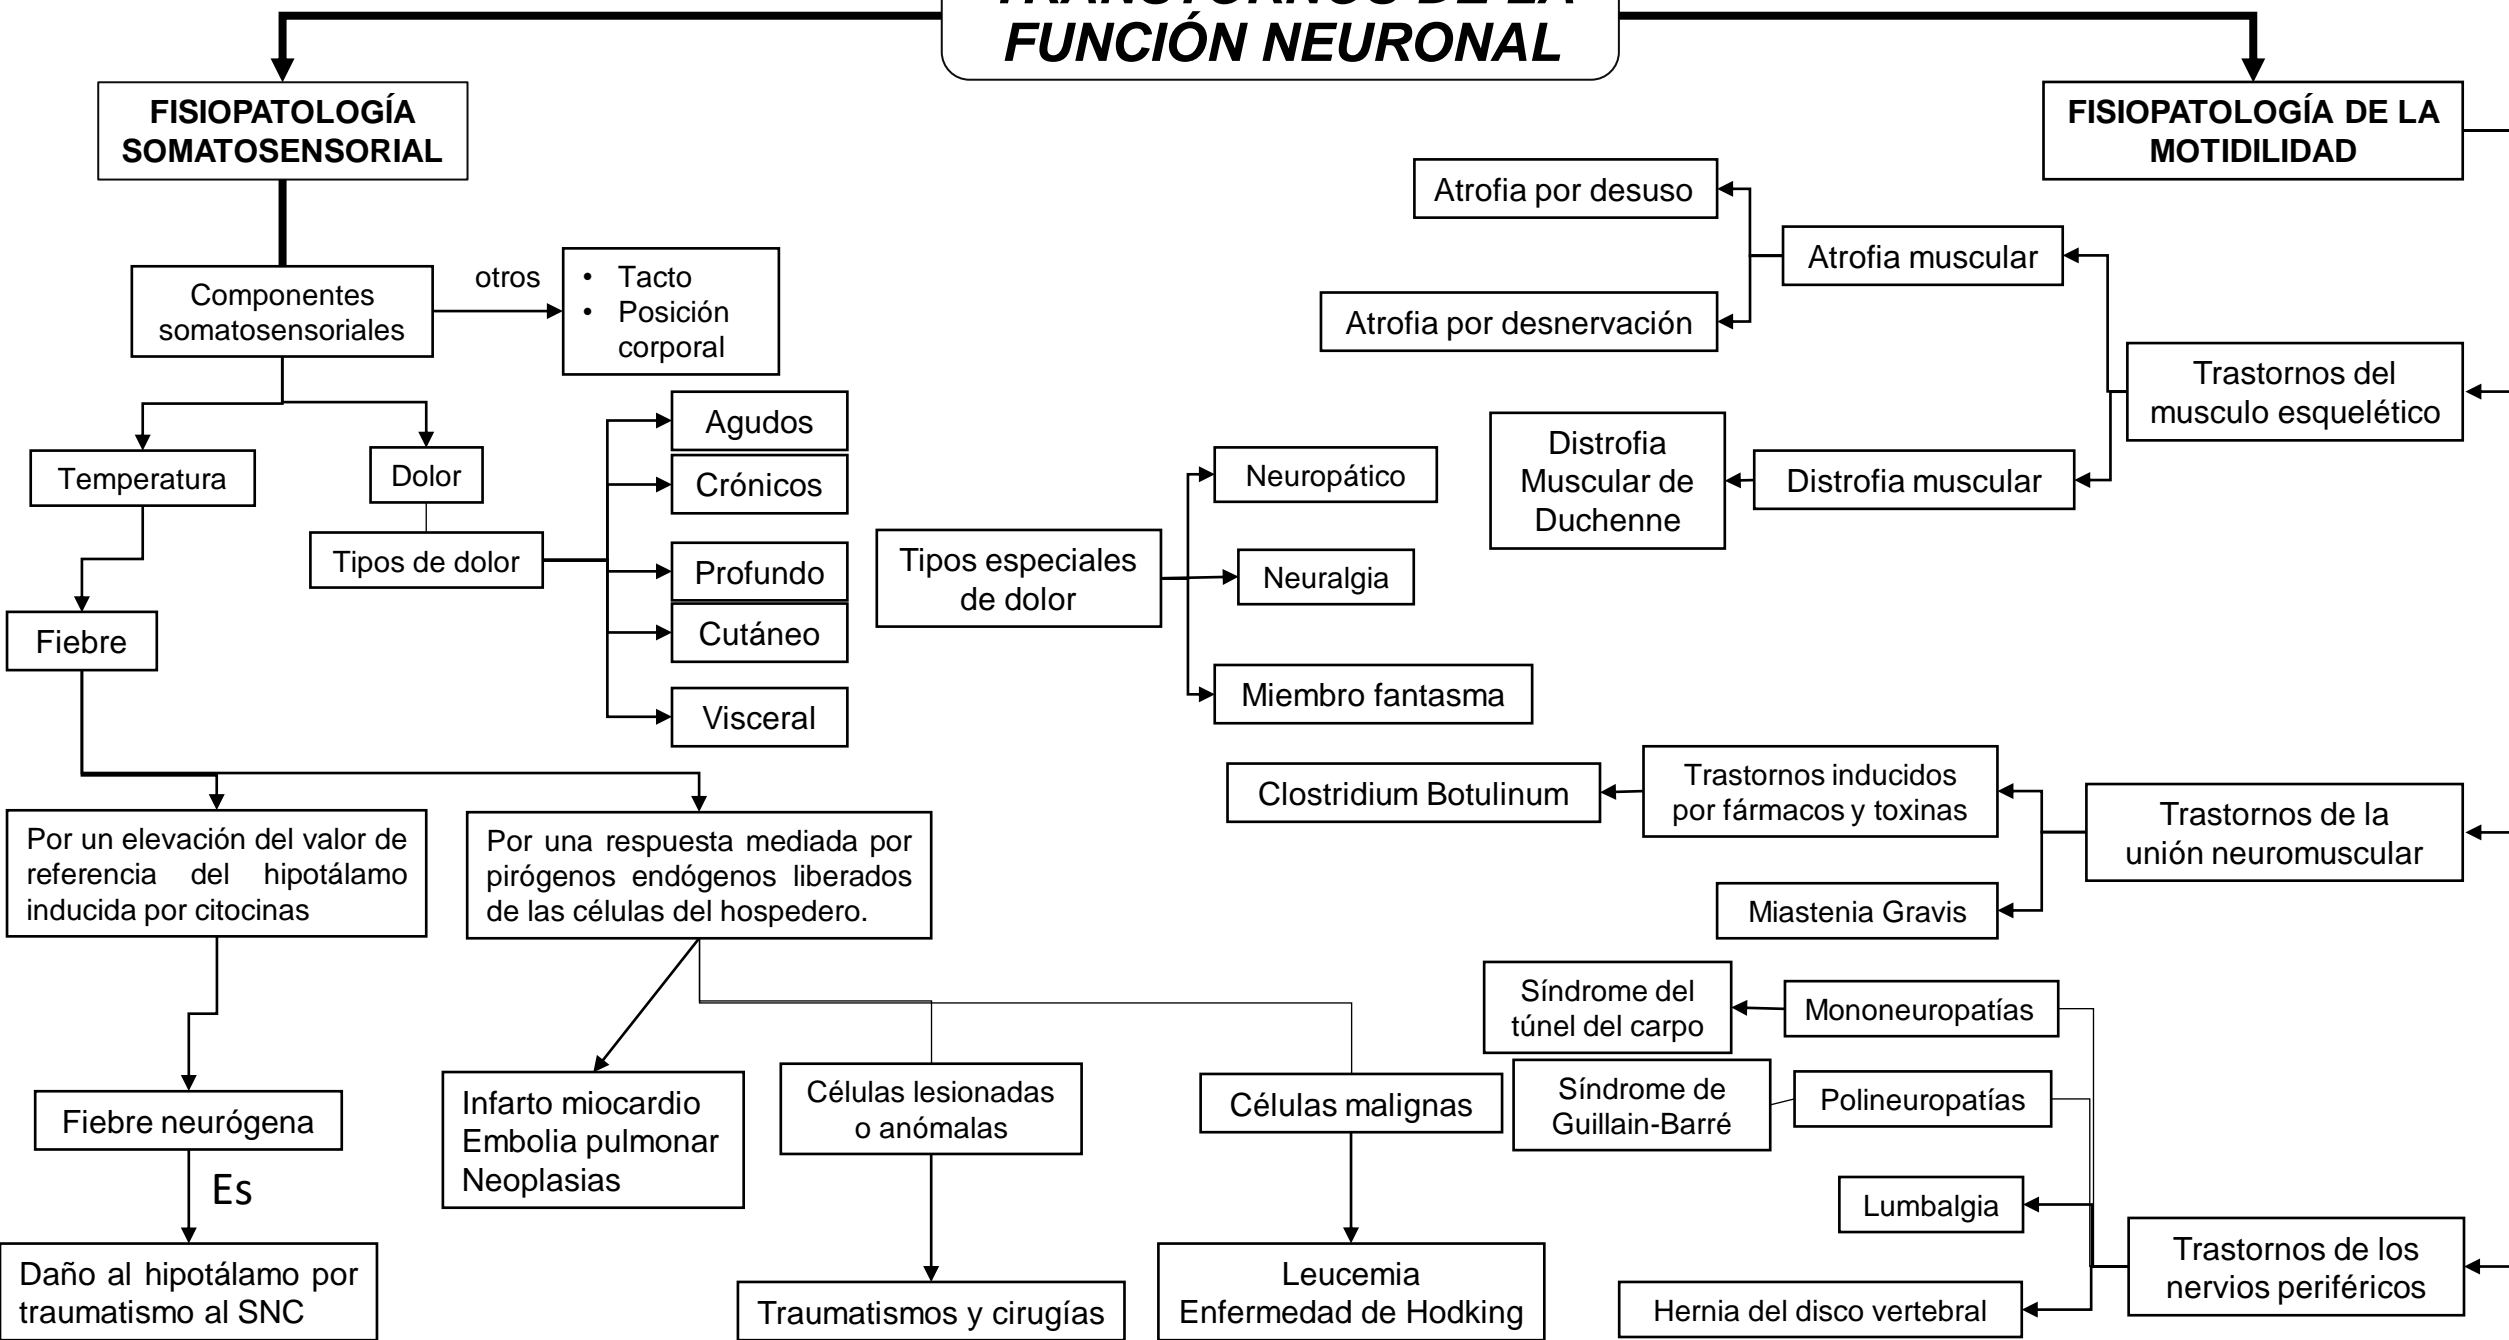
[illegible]
FUNCIÓN NEURONAL

FISIOPATOLOGÍA SOMATOSENSORIAL

Componentes somatosensoriales

otros

- Tacto
- Posición corporal

Temperatura

Dolor

Tipos de dolor

Agudos

Crónicos

Profundo

Cutáneo

Visceral

Fiebre

Por un elevación del valor de referencia del hipotálamo inducida por citocinas

Fiebre neurógena

Es

Daño al hipotálamo por traumatismo al SNC

Por una respuesta mediada por pirógenos endógenos liberados de las células del hospedero.

Infarto miocardio
Embolia pulmonar
Neoplasias

Células lesionadas o anómalas

Traumatismos y cirugías

Células malignas

Leucemia
Enfermedad de Hodking

Tipos especiales de dolor

Neuropático

Neuralgia

Miembro fantasma

FISIOPATOLOGÍA DE LA MOTIDILIDAD

Atrofia por desuso

Atrofia muscular

Atrofia por desnervación

Trastornos del musculo esquelético

Distrofia Muscular de Duchenne

Distrofia muscular

Clostridium Botulinum

Trastornos inducidos por fármacos y toxinas

Trastornos de la unión neuromuscular

Miastenia Gravis

Síndrome del túnel del carpo

Mononeuropatías

Síndrome de Guillain-Barré

Polineuropatías

Lumbalgia

Trastornos de los nervios periféricos

Hernia del disco vertebral